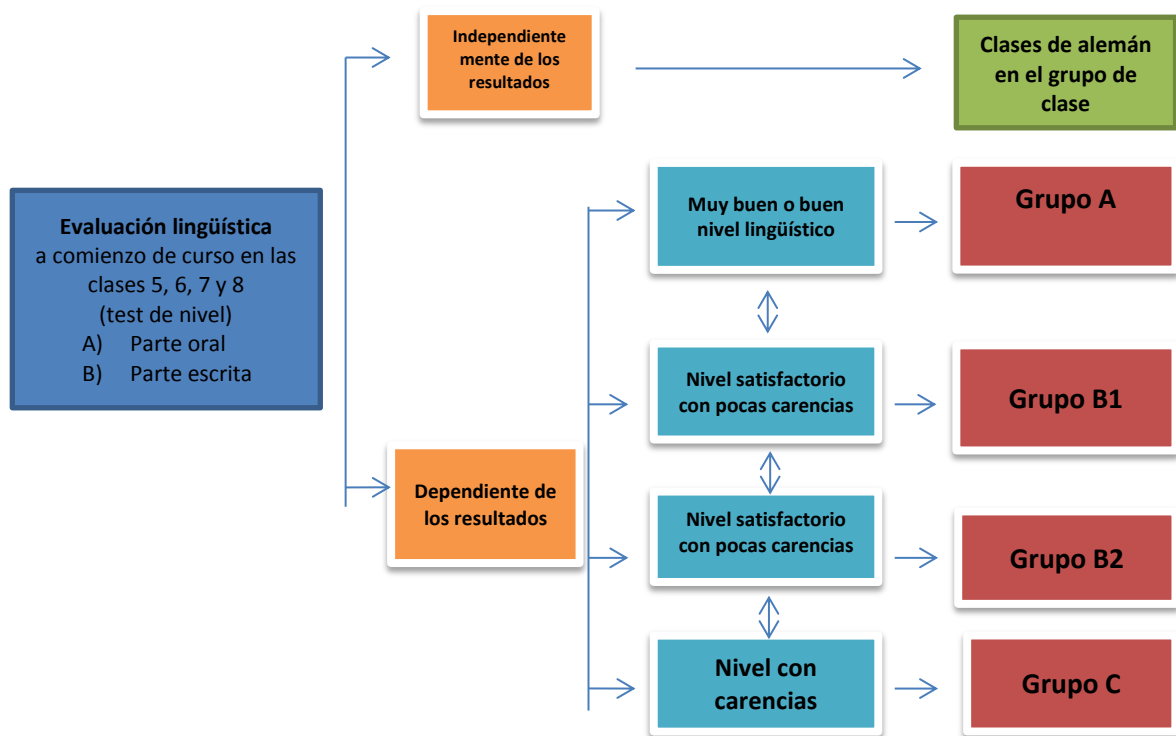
Evaluación lingüística
a comienzo de curso en las clases 5, 6, 7 y 8
(test de nivel)
A) Parte oral
B) Parte escrita

Independientemente de los resultados

Clases de alemán en el grupo de clase

Dependiente de los resultados

Muy buen o buen nivel lingüístico

Grupo A

Nivel satisfactorio con pocas carencias

Grupo B1

Nivel satisfactorio con pocas carencias

Grupo B2

Nivel con carencias

Grupo C